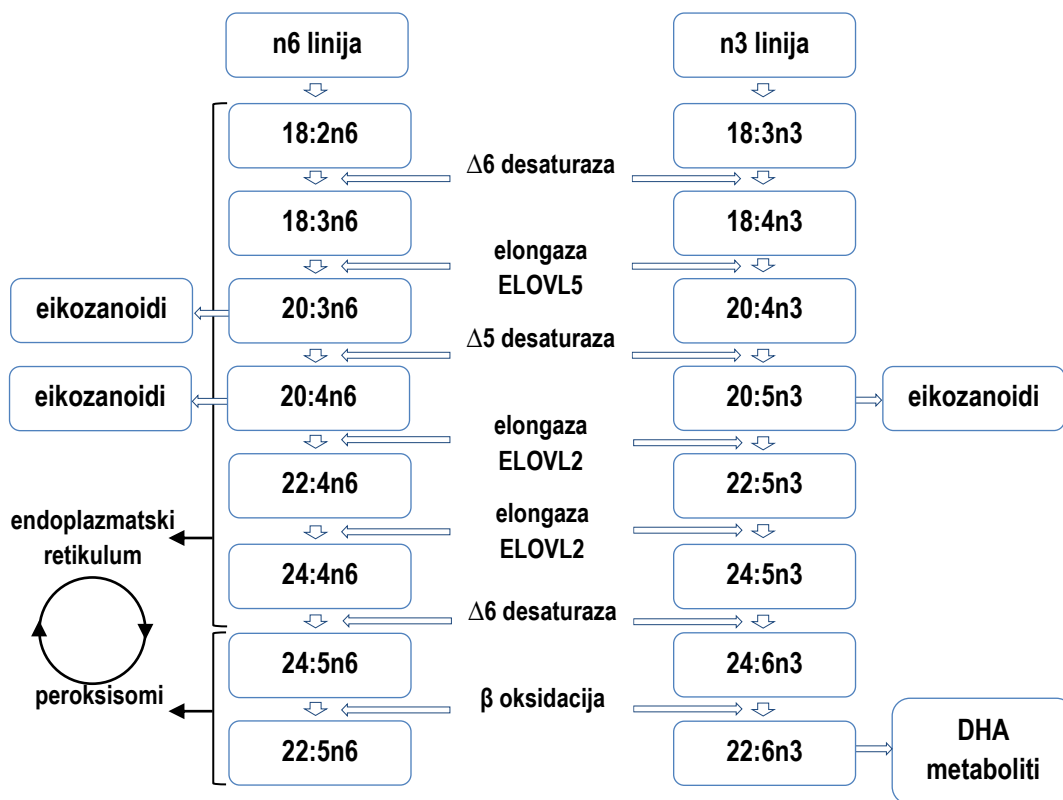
n6 linija

n3 linija

18:2n6

18:3n3

∆6 desaturaza

18:3n6

18:4n3

elongaza ELOVL5

eikozanoidi

20:3n6

20:4n3

∆5 desaturaza

eikozanoidi

20:4n6

20:5n3

eikozanoidi

elongaza ELOVL2

22:4n6

22:5n3

endoplazmatski retikulum

elongaza ELOVL2

24:4n6

24:5n3

∆6 desaturaza

24:5n6

24:6n3

peroksisomi

β oksidacija

22:5n6

22:6n3

DHA metaboliti